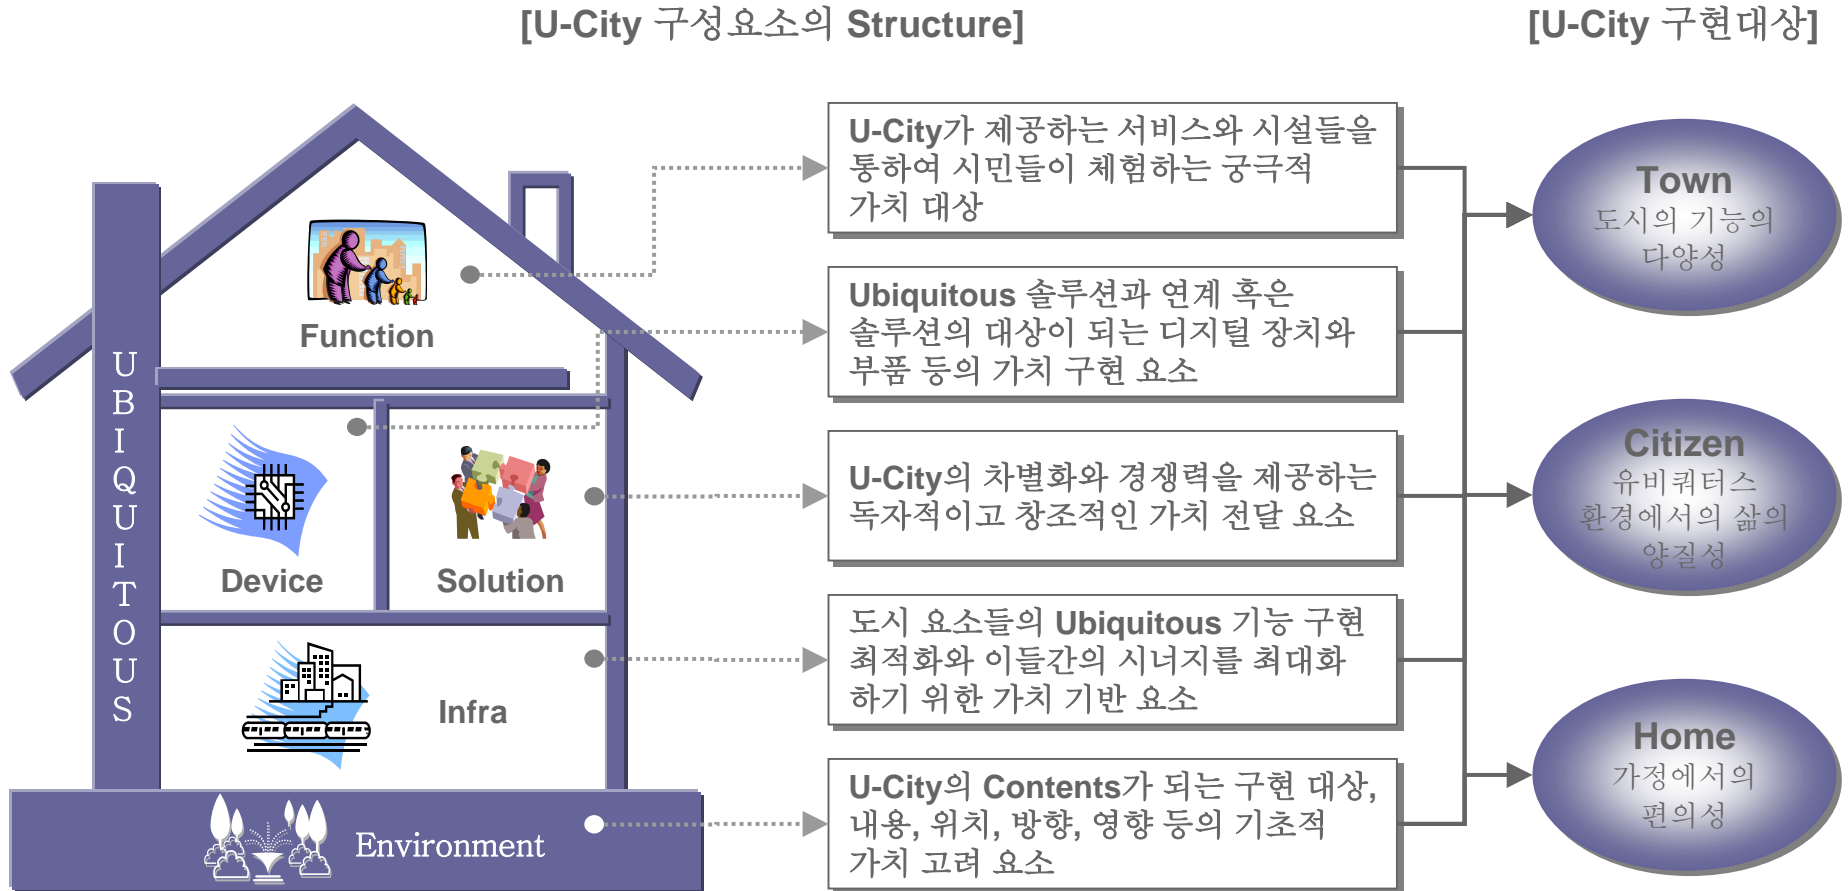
[U-City 구성요소의 Structure]

[U-City 구현대상]

UBIQUITOUS

Function

Device

Solution

Infra

Environment

U-City가 제공하는 서비스와 시설들을 통하여 시민들이 체험하는 궁극적 가치 대상

Ubiquitous 솔루션과 연계 혹은 솔루션의 대상이 되는 디지털 장치와 부품 등의 가치 구현 요소

U-City의 차별화와 경쟁력을 제공하는 독자적이고 창조적인 가치 전달 요소

도시 요소들의 Ubiquitous 기능 구현 최적화와 이들간의 시너지를 최대화 하기 위한 가치 기반 요소

U-City의 Contents가 되는 구현 대상, 내용, 위치, 방향, 영향 등의 기초적 가치 고려 요소

Town
도시의 기능의 다양성

Citizen
유비쿼터스 환경에서의 삶의 양질성

Home
가정에서의 편의성